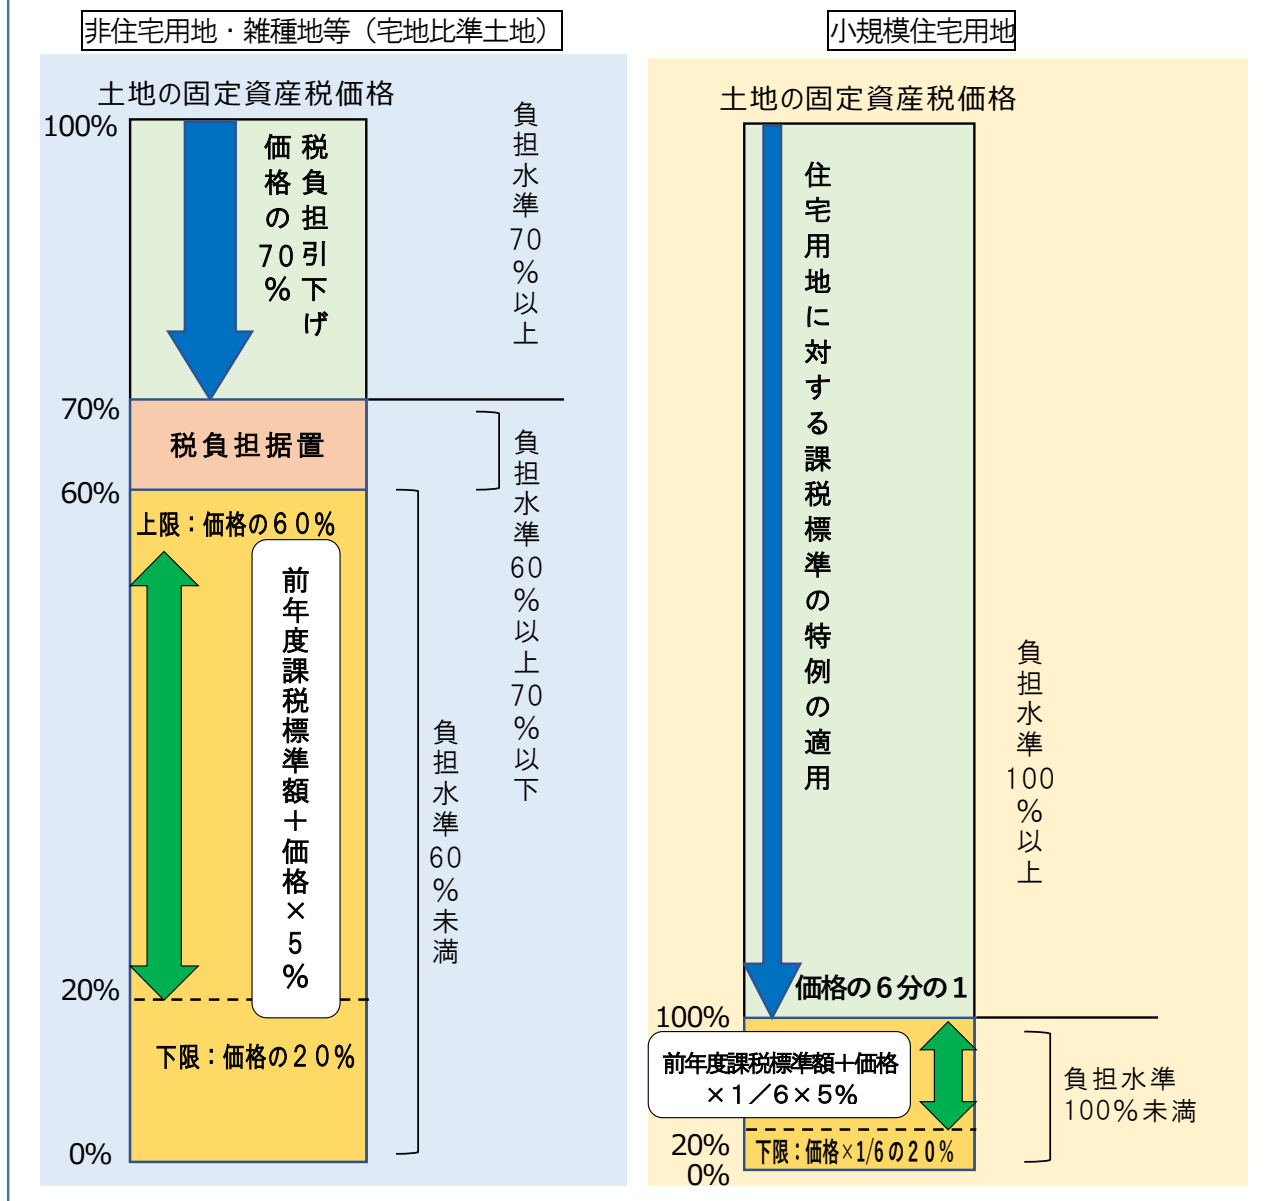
非住宅用地・雑種地等（宅地比準土地）

土地の固定資産税価格

100%

税負担引下げ

価格の70%

負担水準70%以上

70%

税負担据置

負担水準60%以上70%以下

60%

上限：価格の60%

前年度課税標準額＋価格×5%

負担水準60%未満

20%

下限：価格の20%

0%

小規模住宅用地

土地の固定資産税価格

住宅用地に対する課税標準の特例の適用

負担水準100%以上

価格の6分の1

100%

前年度課税標準額＋価格×1／6×5%

負担水準100%未満

20%

下限：価格×1/6の20%

0%